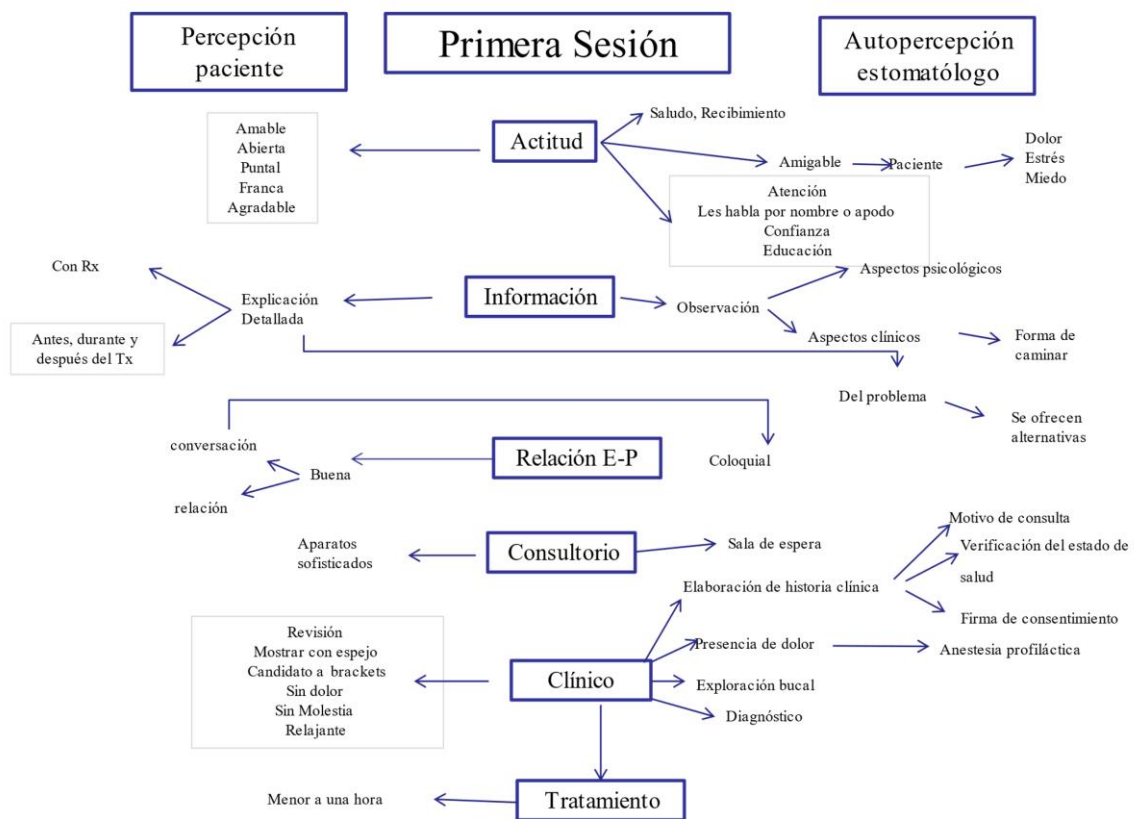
Percepción paciente

Primera Sesión

Autopercepción estomatólogo

Amable
Abierta
Puntal
Franca
Agradable

Actitud

Saludo, Recibimiento

Amigable

Paciente

Dolor
Estrés
Miedo

Atención
Les habla por nombre o apodo
Confianza
Educación

Con Rx

Explicación
Detallada

Antes, durante y después del Tx

Información

Observación

Aspectos psicológicos

Aspectos clínicos

Forma de caminar

Del problema

Se ofrecen alternativas

conversación

Buena

relación

Relación E-P

Coloquial

Aparatos sofisticados

Consultorio

Sala de espera

Elaboración de historia clínica

Motivo de consulta

Verificación del estado de salud

Firma de consentimiento

Revisión
Mostrar con espejo
Candidato a brackets
Sin dolor
Sin Molestia
Relajante

Clínico

Presencia de dolor

Anestesia profiláctica

Exploración bucal

Diagnóstico

Menor a una hora

Tratamiento